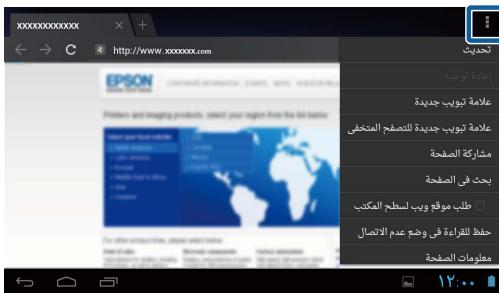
xxxxxxxxxxxx

http://www.xxxxxxx.com

EPSON

Printers and imaging products, select your region from the list below

تحديث

إعادة توجيه

علامة تبويب جديدة

علامة تبويب جديدة للتصفح المتخفي

مشاركة الصفحة

بحث في الصفحة

طلب موقع ويب لسطح المكتب

حفظ للقراءة في وضع عدم الاتصال

معلومات الصفحة

١٢:٠٠